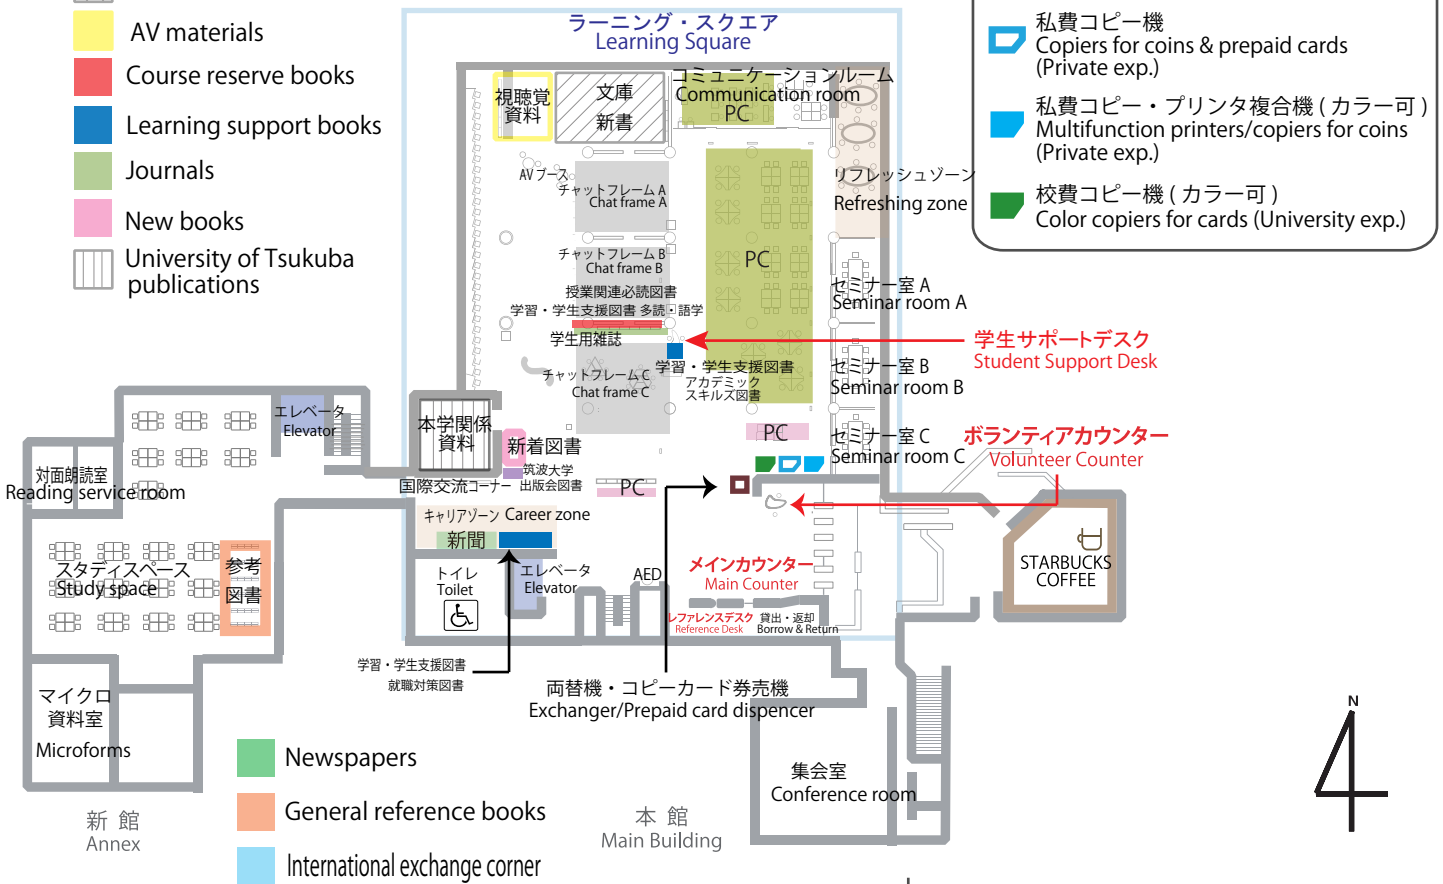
AV materials
Course reserve books
Learning support books
Journals
New books
University of Tsukuba publications

ラーニング・スクエア
Learning Square

私費コピー機
Copiers for coins & prepaid cards
(Private exp.)
私費コピー・プリンタ複合機 ( カラー可 )
Multifunction printers/copiers for coins
(Private exp.)
校費コピー機 ( カラー可 )
Color copiers for cards (University exp.)

視聴覚資料
文庫
新書
コミュニケーションルーム
Communication room
PC
AVブース
チャットフレームA
Chat frame A
リフレッシュゾーン
Refreshing zone
チャットフレームB
Chat frame B
PC
授業関連必読図書
学習・学生支援図書 多読・語学
セミナー室 A
Seminar room A
学生用雑誌
学生サポートデスク
Student Support Desk
チャットフレームC
Chat frame C
学習・学生支援図書
アカデミックスキルズ図書
セミナー室 B
Seminar room B
エレベータ
Elevator
本学関係資料
新着図書
PC
セミナー室 C
Seminar room C
ボランティアカウンター
Volunteer Counter
対面朗読室
Reading service room
筑波大学出版会図書
国際交流コーナー
PC
キャリアゾーン Career zone
新聞
STARBUCKS COFFEE
スタディスペース
Study space
参考図書
トイレ
Toilet
エレベータ
Elevator
AED
メインカウンター
Main Counter
レファレンスデスク
Reference Desk
貸出・返却
Borrow & Return
学習・学生支援図書
就職対策図書
両替機・コピーカード券売機
Exchanger/Prepaid card dispencer
マイクロ資料室
Microforms
Newspapers
General reference books
International exchange corner
集会室
Conference room
新 館
Annex
本 館
Main Building
N
4